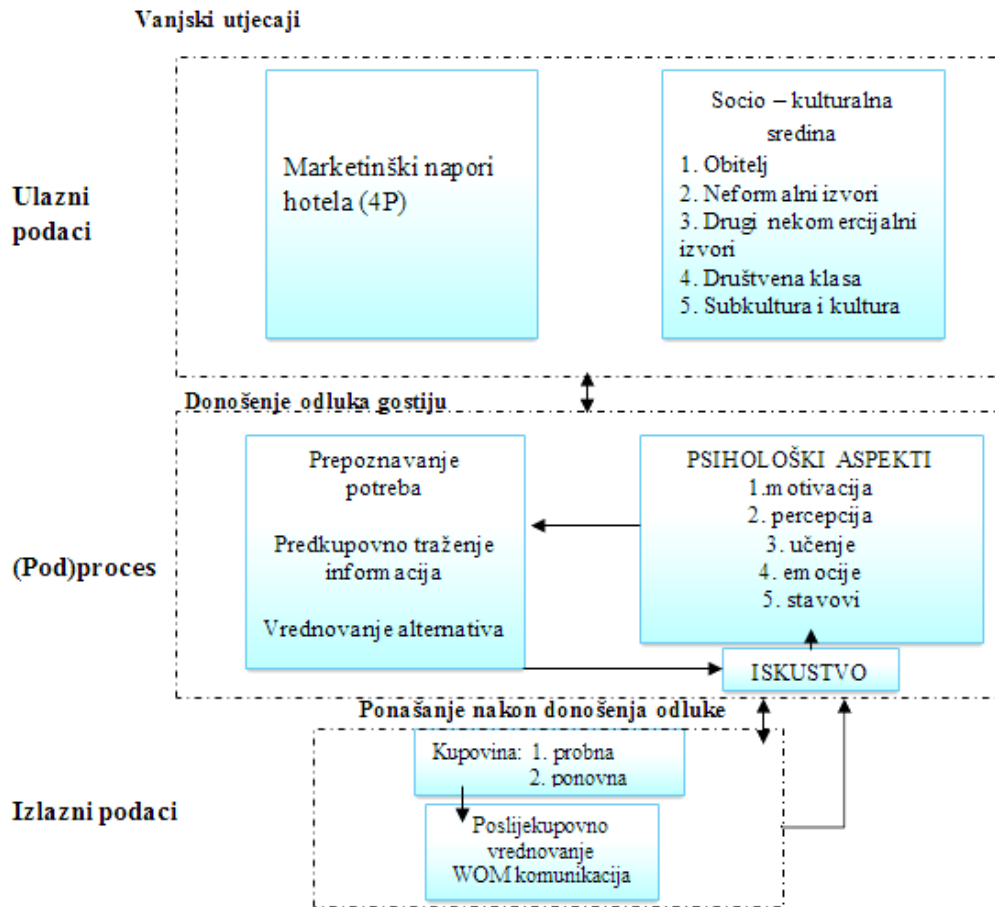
Vanjski utjecaji

Ulazni podaci

Marketinški napori hotela (4P)

Socio – kulturalna sredina
1. Obitelj
2. Neformalni izvori
3. Drugi nekomercijalni izvori
4. Društvena klasa
5. Subkultura i kultura

Donošenje odluka gostiju

(Pod)proces

Prepoznavanje potreba

Predkupovno traženje informacija

Vrednovanje alternativa

PSIHOLOŠKI ASPEKTI
1.motivacija
2. percepcija
3. učenje
4. emocije
5. stavovi

ISKUSTVO

Ponašanje nakon donošenja odluke

Izlazni podaci

Kupovina: 1. probna
2. ponovna

Poslijekupovno vrednovanje
WOM komunikacija